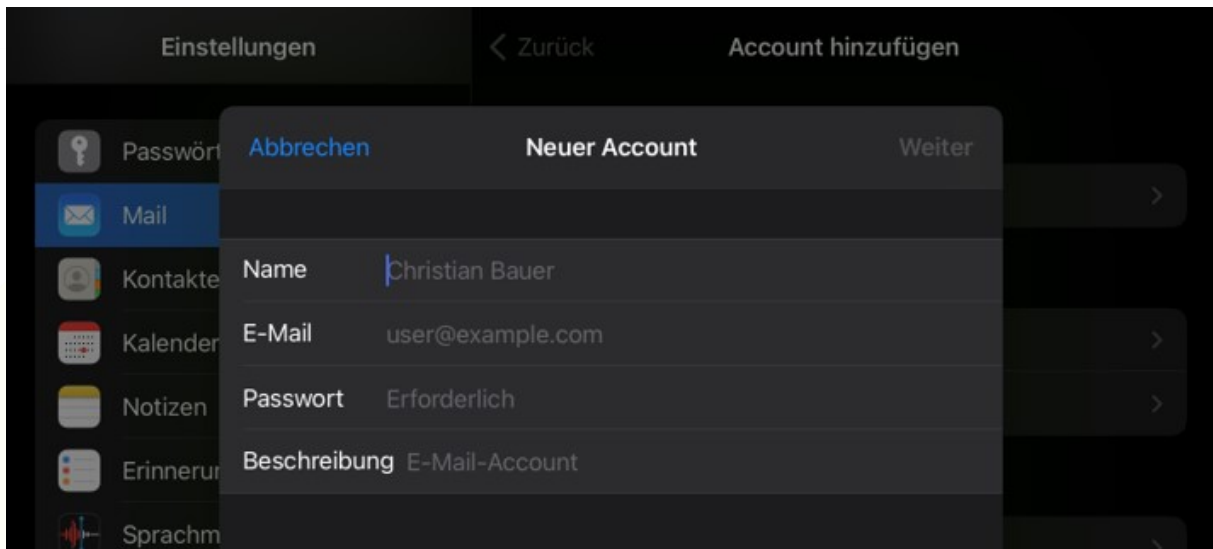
Einstellungen

Zurück

Account hinzufügen

Passwört

Mail

Kontakte

Kalender

Notizen

Erinnerur

Sprachm

Abbrechen

Neuer Account

Weiter

Name Christian Bauer

E-Mail user@example.com

Passwort Erforderlich

Beschreibung E-Mail-Account